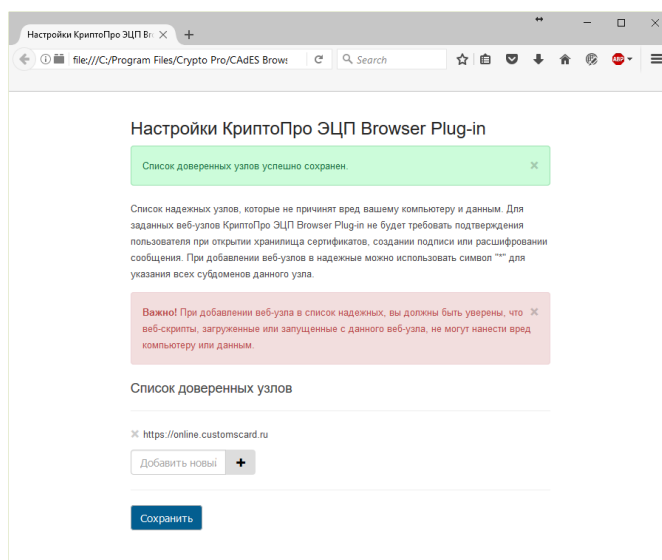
Настройки КриптоПро ЭЦП Br ×

file:///C:/Program Files/Crypto Pro/CAdES Brows

Search

Настройки КриптоПро ЭЦП Browser Plug-in

Список доверенных узлов успешно сохранен.

Список надежных узлов, которые не причинят вред вашему компьютеру и данным. Для заданных веб-узлов КриптоПро ЭЦП Browser Plug-in не будет требовать подтверждения пользователя при открытии хранилища сертификатов, создании подписи или расшифровании сообщения. При добавлении веб-узлов в надежные можно использовать символ "*" для указания всех субдоменов данного узла.

Важно! При добавлении веб-узла в список надежных, вы должны быть уверены, что веб-скрипты, загруженные или запущенные с данного веб-узла, не могут нанести вред компьютеру или данным.

Список доверенных узлов

× https://online.customscard.ru

Добавить новы +

Сохранить